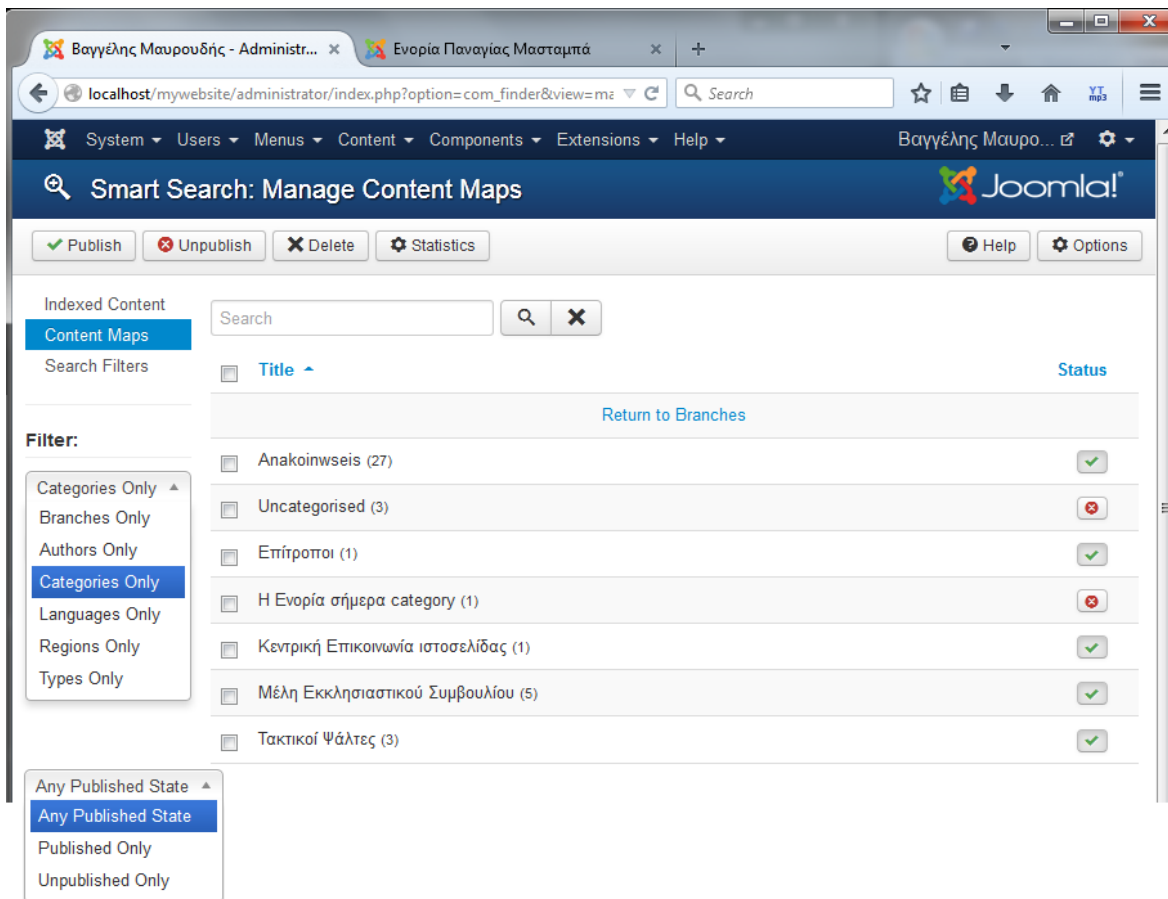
Βαγγέλης Μαυρουδής - Administr... ×
Ενορία Παναγίας Μασταμπά ×
+

localhost/mywebsite/administrator/index.php?option=com_finder&view=ma
Search

YT mp3

System Users Menus Content Components Extensions Help
Βαγγέλης Μαυρο...

Smart Search: Manage Content Maps
Joomla!

Publish
Unpublish
Delete
Statistics
Help
Options

Indexed Content
Content Maps
Search Filters

Filter:

Categories Only
Branches Only
Authors Only
Categories Only
Languages Only
Regions Only
Types Only

Any Published State
Any Published State
Published Only
Unpublished Only

Search

| | Title | Status |
|---|---|---|
| | Return to Branches | |
| | Anakoinwseis (27) | |
| | Uncategorised (3) | |
| | Επίτροποι (1) | |
| | Η Ενορία σήμερα category (1) | |
| | Κεντρική Επικοινωνία ιστοσελίδας (1) | |
| | Μέλη Εκκλησιαστικού Συμβουλίου (5) | |
| | Τακτικοί Ψάλτες (3) | |